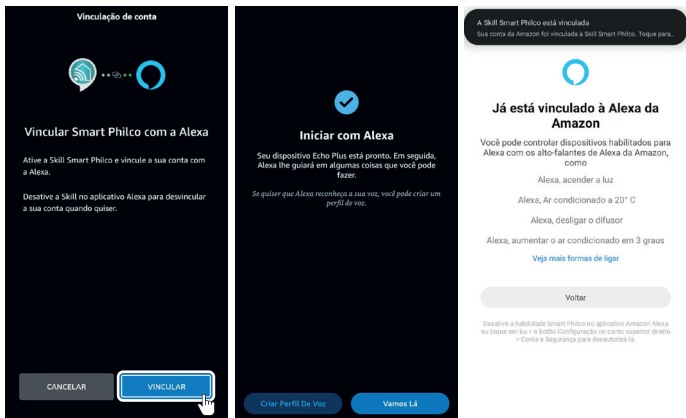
Vinculação de conta

Vincular Smart Philco com a Alexa

Ative a Skill Smart Philco e vincule a sua conta com a Alexa.

Desative a Skill no aplicativo Alexa para desvincular a sua conta quando quiser.

CANCELAR

VINCULAR

Iniciar com Alexa

Seu dispositivo Echo Plus está pronto. Em seguida, Alexa lhe guiará em algumas coisas que você pode fazer.

Se quiser que Alexa reconheça a sua voz, você pode criar um perfil de voz.

Criar Perfil De Voz

Vamos Lá

A Skill Smart Philco está vinculada

Sua conta da Amazon foi vinculada à Skill Smart Philco. Toque para...

Já está vinculado à Alexa da Amazon

Você pode controlar dispositivos habilitados para Alexa com os alto-falantes de Alexa da Amazon, como

Alexa, acender a luz

Alexa, Ar condicionado a 20° C

Alexa, desligar o difusor

Alexa, aumentar o ar condicionado em 3 graus

Veja mais formas de ligar

Voltar

Desative a habilidade Smart Philco no aplicativo Amazon Alexa ou toque em Eu > o botão Configuração no canto superior direito > Conta e Segurança para desautorizá-la.